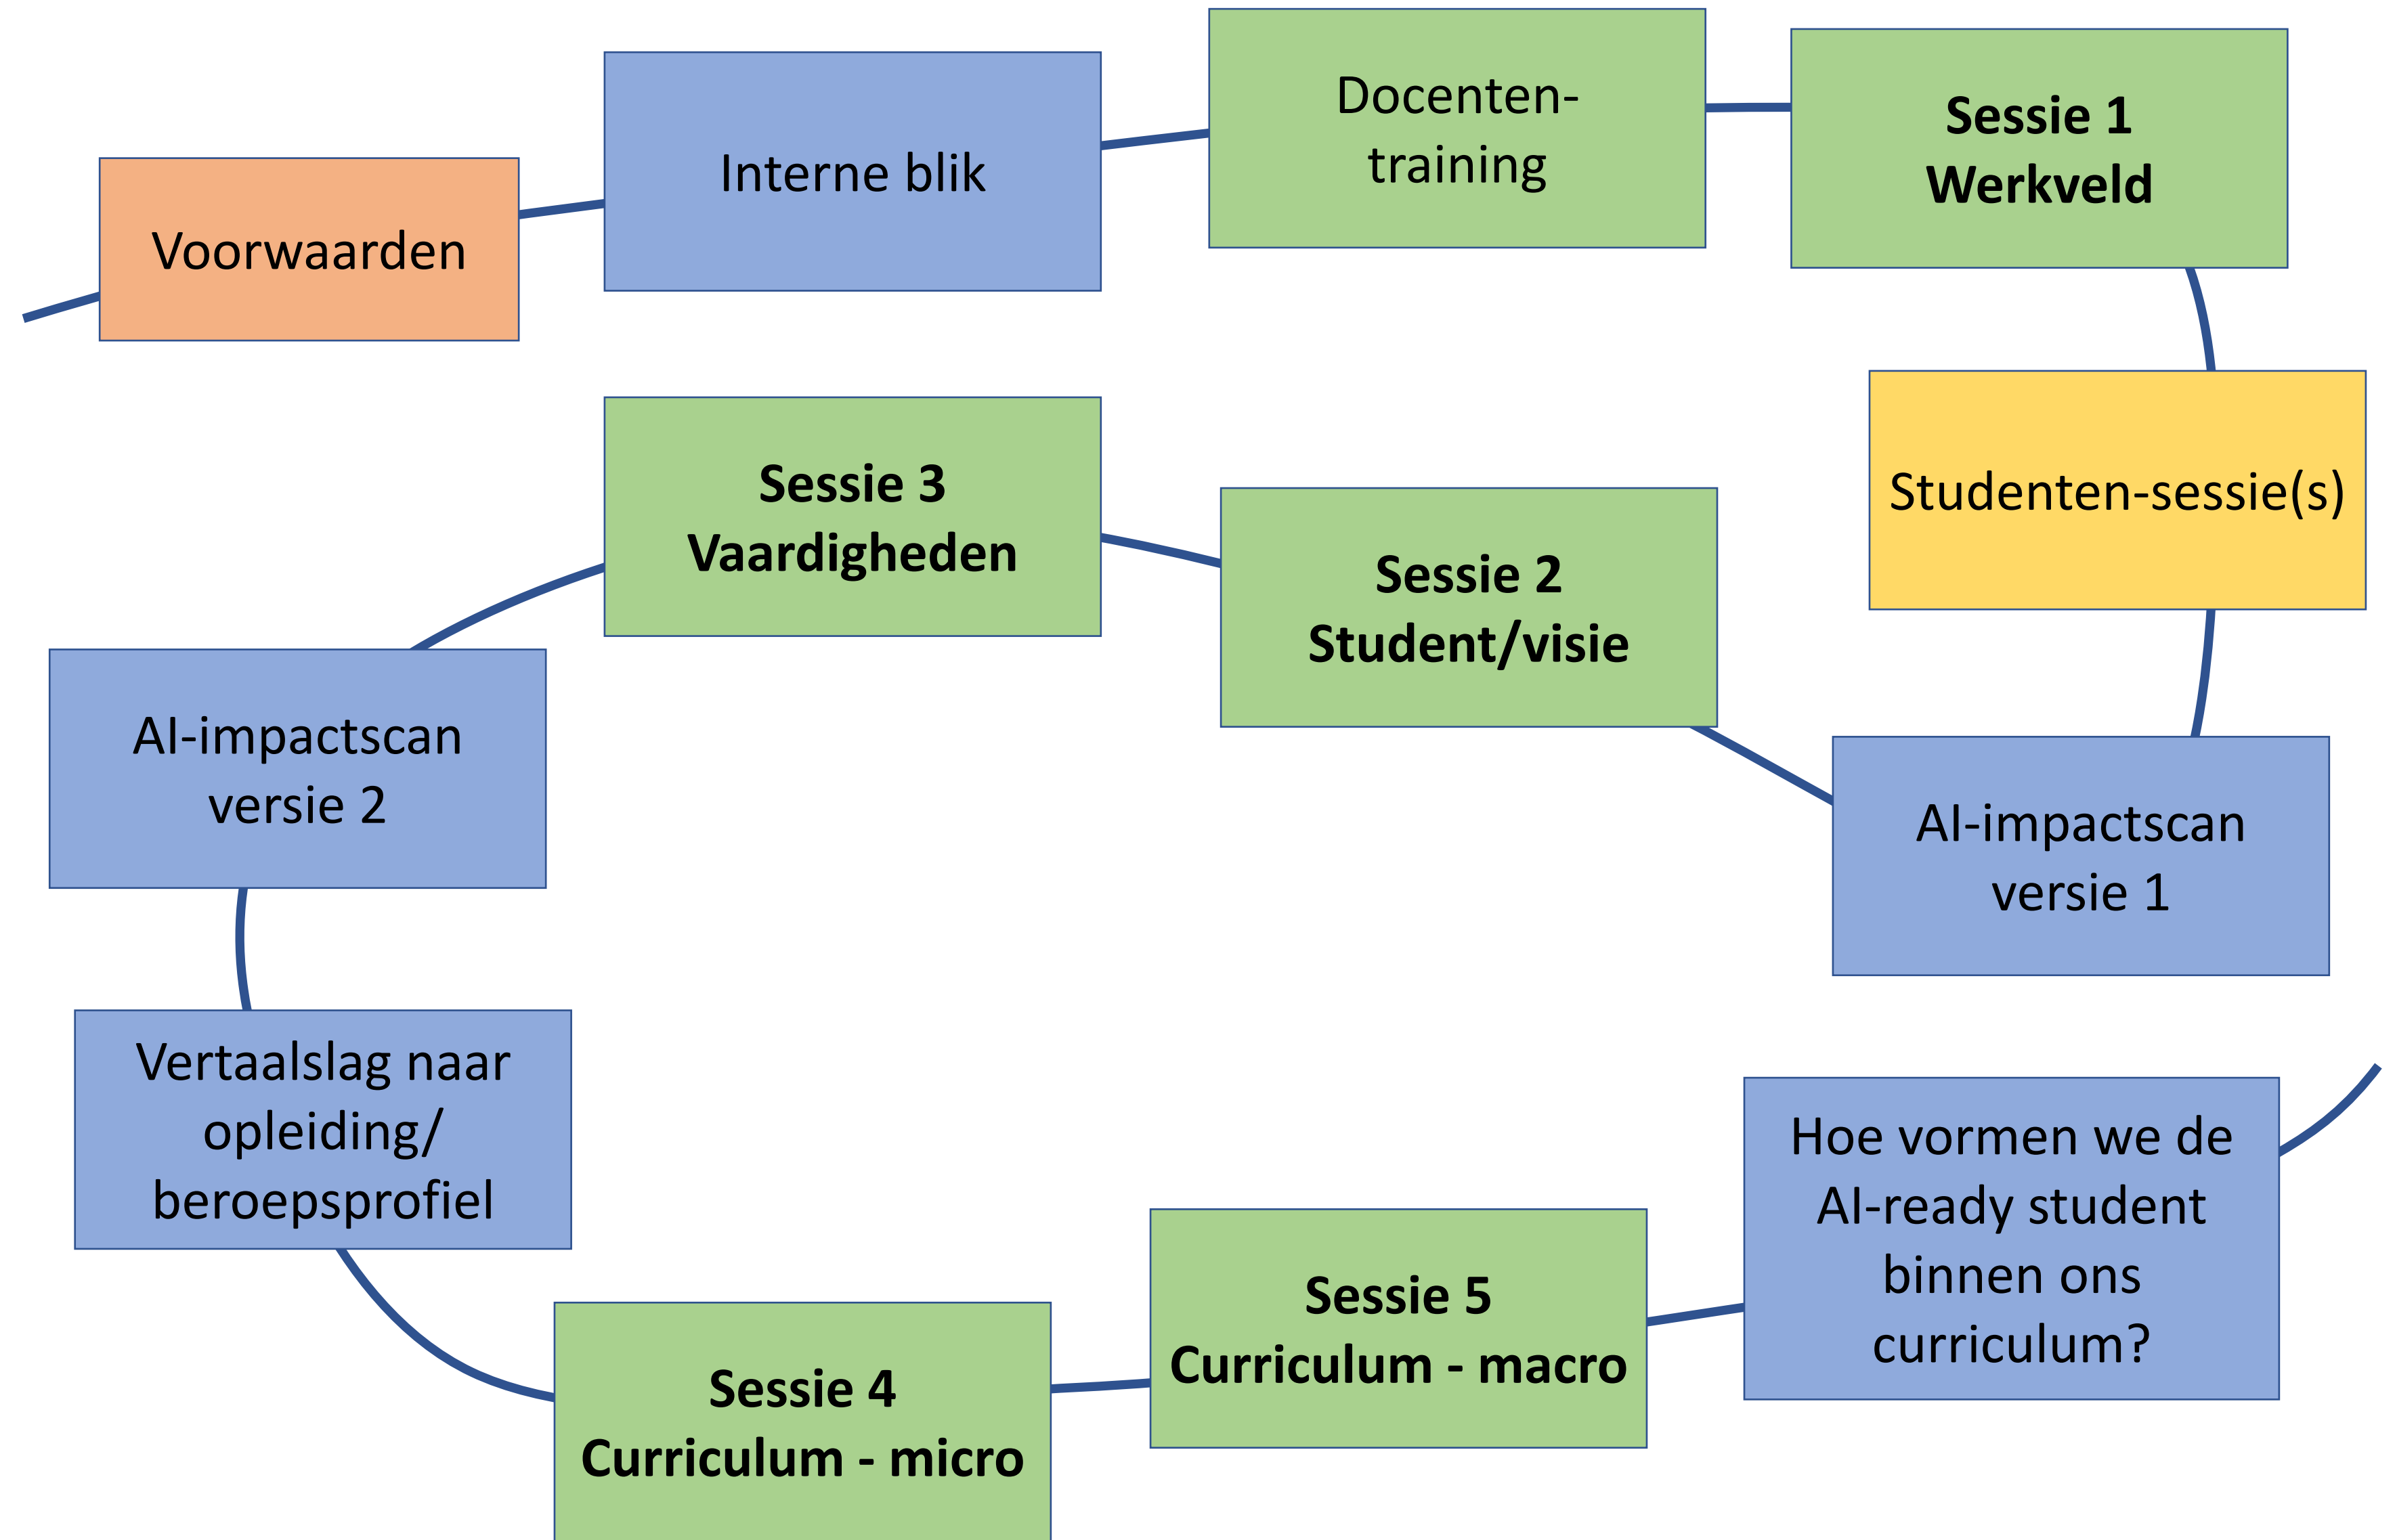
Voorwaarden

Interne blik

Docenten-training

**Sessie 1 Werkveld**

Studenten-sessie(s)

AI-impactscan versie 1

**Sessie 2 Student/visie**

**Sessie 3 Vaardigheden**

AI-impactscan versie 2

Vertaalslag naar opleiding/ beroepsprofiel

**Sessie 4 Curriculum - micro**

**Sessie 5 Curriculum - macro**

Hoe vormen we de AI-ready student binnen ons curriculum?